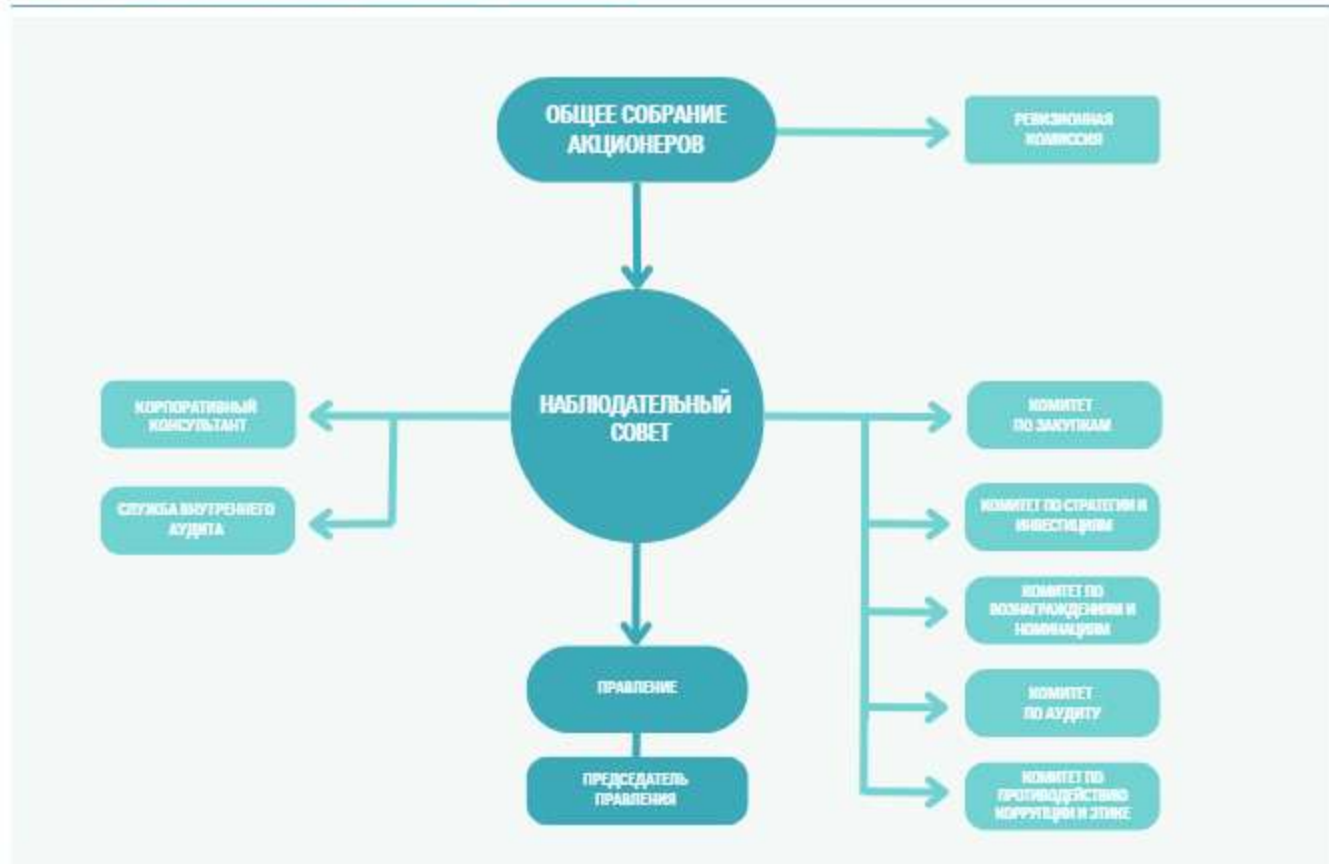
ОБЩЕЕ СОБРАНИЕ АКЦИОНЕРОВ

РЕВИЗИОННАЯ КОМИССИЯ

НАБЛЮДАТЕЛЬНЫЙ СОВЕТ

КОРПОРАТИВНЫЙ КОНСУЛЬТАНТ

СЛУЖБА ВНУТРЕННЕГО АУДИТА

КОМИТЕТ ПО ЗАКУПКАМ

КОМИТЕТ ПО СТРАТЕГИИ И ИНВЕСТИЦИЯМ

КОМИТЕТ ПО ВОЗНАГРАЖДЕНИЯМ И НОМИНАЦИЯМ

КОМИТЕТ ПО АУДИТУ

КОМИТЕТ ПО ПРОТИВОДЕЙСТВИЮ КОРРУПЦИИ И ЭТИКЕ

ПРАВЛЕНИЕ

ПРЕДСЕДАТЕЛЬ ПРАВЛЕНИЯ